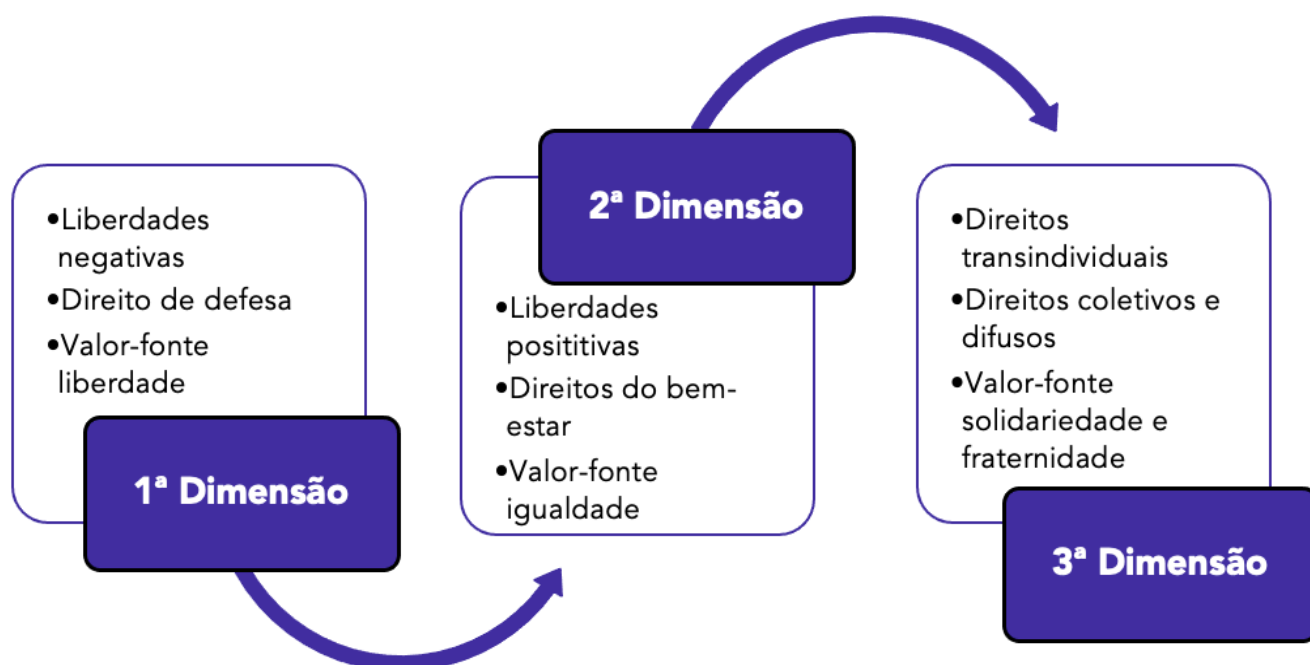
•Liberdades negativas
•Direito de defesa
•Valor-fonte liberdade

1ª Dimensão

2ª Dimensão

•Liberdades posititivas
•Direitos do bem-estar
•Valor-fonte igualdade

•Direitos transindividuais
•Direitos coletivos e difusos
•Valor-fonte solidariedade e fraternidade

3ª Dimensão